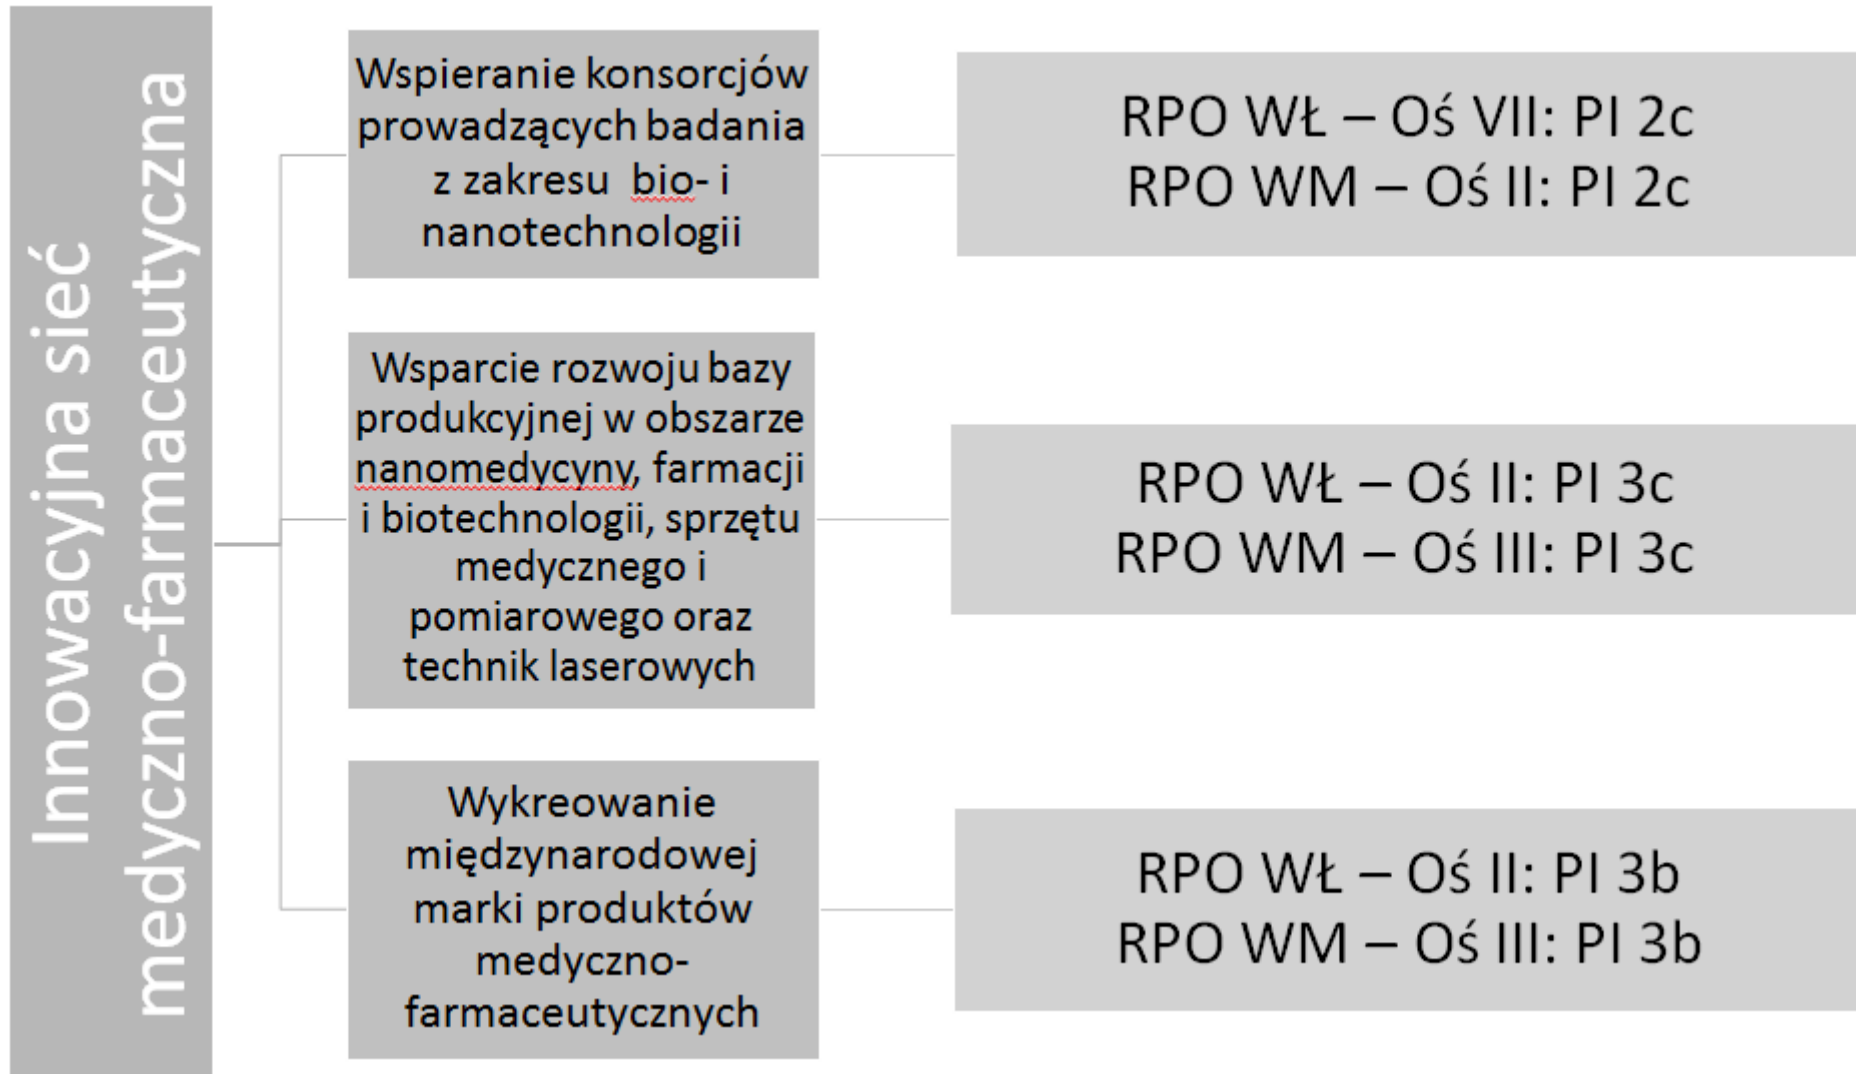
Innowacyjna sieć medyczno-farmaceutyczna

Wspieranie konsorcjów prowadzących badania z zakresu bio- i nanotechnologii

RPO WŁ – Oś VII: PI 2c
RPO WM – Oś II: PI 2c

Wsparcie rozwoju bazy produkcyjnej w obszarze nanomedycyny, farmacji i biotechnologii, sprzętu medycznego i pomiarowego oraz technik laserowych

RPO WŁ – Oś II: PI 3c
RPO WM – Oś III: PI 3c

Wykreowanie międzynarodowej marki produktów medyczno-farmaceutycznych

RPO WŁ – Oś II: PI 3b
RPO WM – Oś III: PI 3b